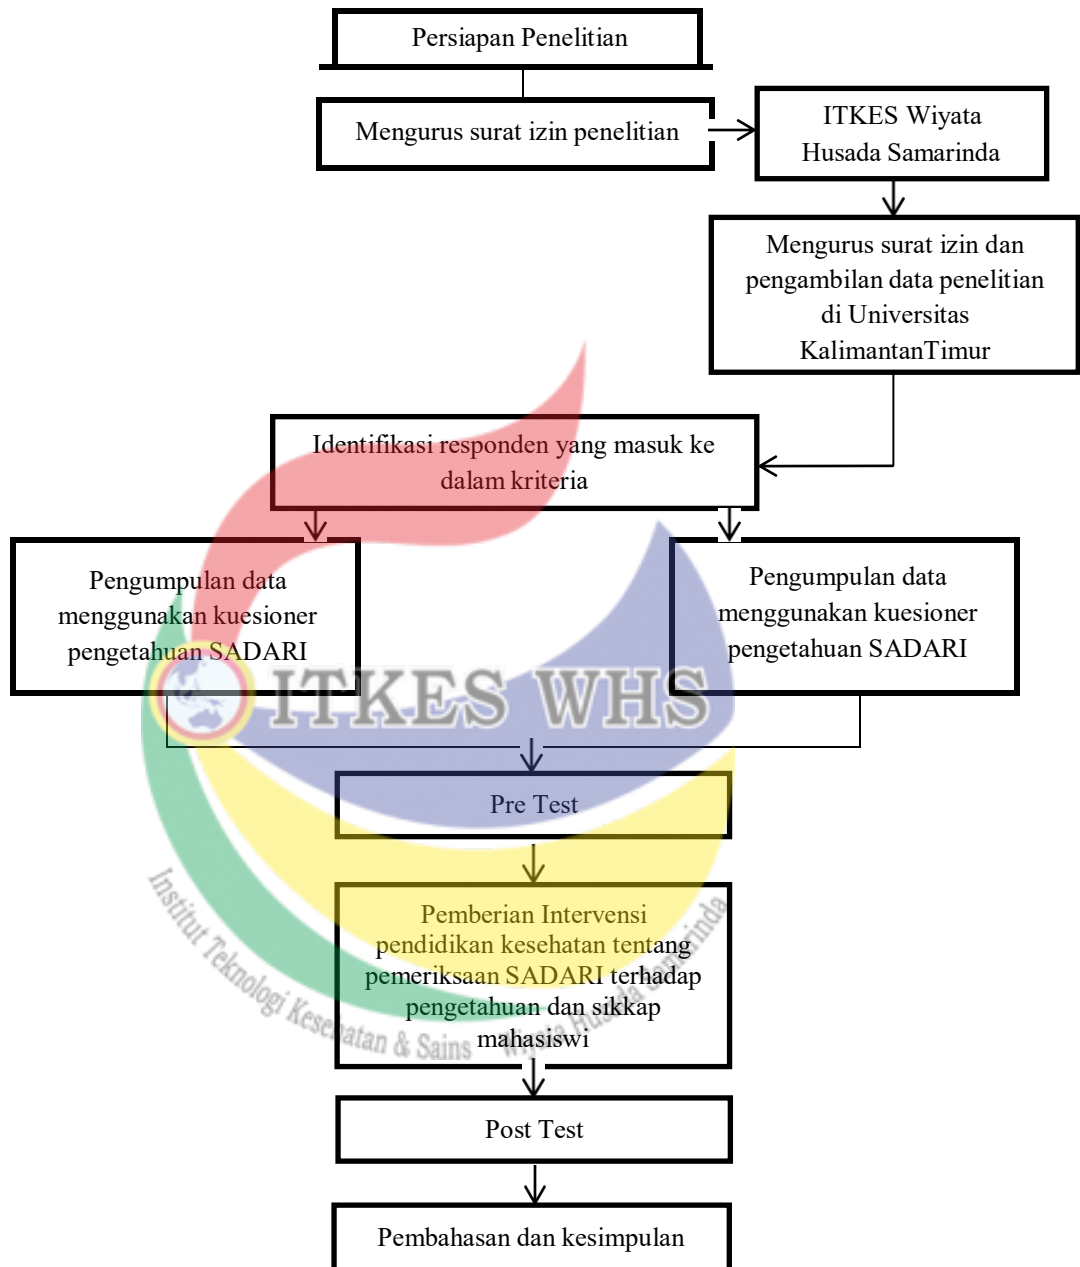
Persiapan Penelitian

Mengurus surat izin penelitian

ITKES Wiyata Husada Samarinda

Mengurus surat izin dan pengambilan data penelitian di Universitas KalimantanTimur

Identifikasi responden yang masuk ke dalam kriteria

Pengumpulan data menggunakan kuesioner pengetahuan SADARI

Pengumpulan data menggunakan kuesioner pengetahuan SADARI

ITKES WHS

Pre Test

Pemberian Intervensi pendidikan kesehatan tentang pemeriksaan SADARI terhadap pengetahuan dan sikkap mahasiswi

Institut Teknologi Kesehatan & Sains Wiyata Husada Samarinda

Post Test

Pembahasan dan kesimpulan